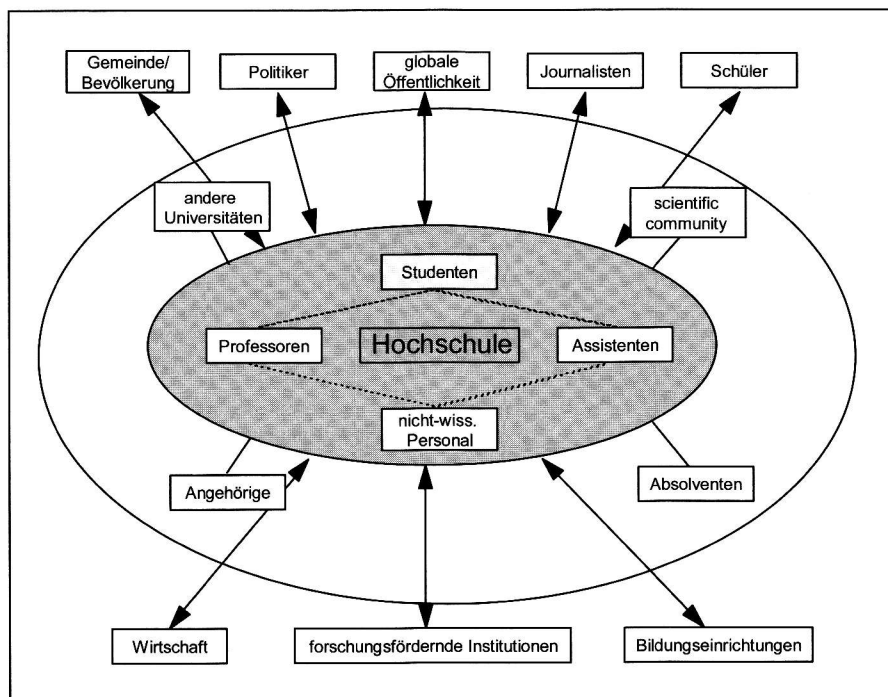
Gemeinde/ Bevölkerung

Politiker

globale Öffentlichkeit

Journalisten

Schüler

andere Universitäten

scientific community

Studenten

Professoren

Hochschule

Assistenten

nicht-wiss. Personal

Angehörige

Absolventen

Wirtschaft

forschungsfördernde Institutionen

Bildungseinrichtungen